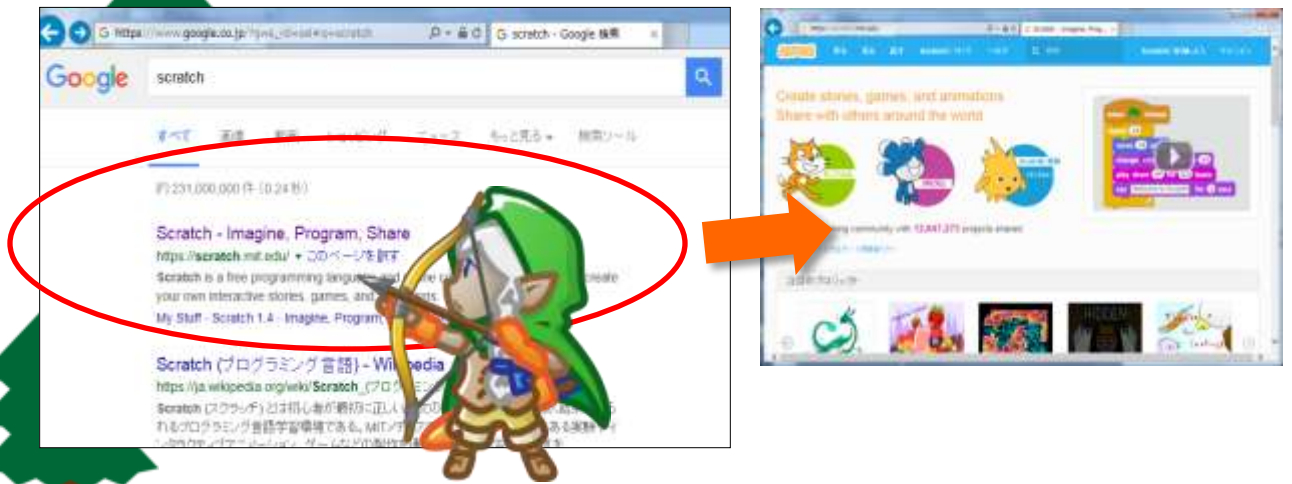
https://www.google.co.jp/?gws_rd=ssl#q=scratch

G scratch - Google 検索

Google

scratch

すべて 画像 動画 ショッピング ニュース もっと見る ▾ 検索ツール

約 231,000,000 件（0.24 秒）

Scratch - Imagine, Program, Share

https://scratch.mit.edu/ ▾ このページを訳す

Scratch is a free programming language and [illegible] create your own interactive stories, games, and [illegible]

My Stuff · Scratch 1.4 · Imagine, Program, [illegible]

Scratch (プログラミング言語) - Wikipedia

https://ja.wikipedia.org/wiki/Scratch_(プログ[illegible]

Scratch (スクラッチ) とは初心者が最初に正しい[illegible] れるプログラミング言語学習環境である。MITメデ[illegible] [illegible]

Create stories, games, and animations
Share with others around the world

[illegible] community with 12,847,273 projects shared

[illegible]